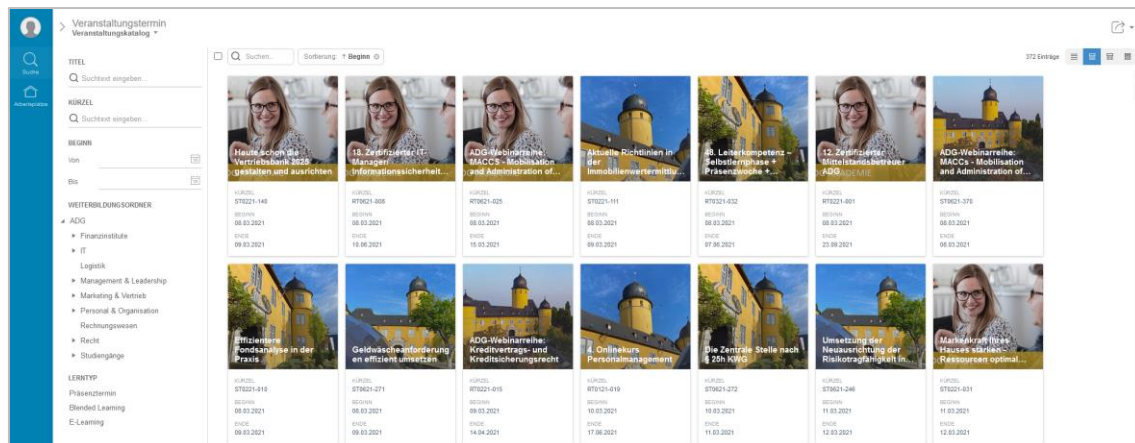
Veranstaltungstermin
Veranstaltungskatalog

Suche
Arbeitsplätze

TITEL
Suchtext eingeben...

KÜRZEL
Suchtext eingeben...

BEGINN
Von
Bis

WEITERBILDUNGSORDNER
ADG
Finanzinstitute
IT
Logistik
Management & Leadership
Marketing & Vertrieb
Personal & Organisation
Rechnungswesen
Recht
Studiengänge

LERNTYP
Präsenztermin
Blended Learning
E-Learning

Suchen...
Sortierung: ↑ Beginn

372 Einträge

Heute schon die Vertriebsbank 2025 gestalten und ausrichten
KÜRZEL
ST0221-140
BEGINN
08.03.2021
ENDE
09.03.2021

18. Zertifizierter IT-Manager/ Informationssicherheit...
KÜRZEL
RT0621-008
BEGINN
08.03.2021
ENDE
18.06.2021

ADG-Webinarreihe: MACCS - Mobilisation and Administration of...
KÜRZEL
RT0621-025
BEGINN
08.03.2021
ENDE
18.03.2021

Aktuelle Richtlinien in der Immobilienwertermittlu...
KÜRZEL
ST0221-111
BEGINN
08.03.2021
ENDE
09.03.2021

48. Leiterkompetenz – Selbstlernphase + Präsenzwoche +...
KÜRZEL
RT0321-032
BEGINN
08.03.2021
ENDE
07.06.2021

12. Zertifizierter Mittelstandsbetreuer ADG
KÜRZEL
RT0621-001
BEGINN
08.03.2021
ENDE
23.09.2021

ADG-Webinarreihe: MACCs - Mobilisation and Administration of...
KÜRZEL
ST0621-370
BEGINN
08.03.2021
ENDE
08.03.2021

Effizientere Fondsanalyse in der Praxis
KÜRZEL
ST0221-018
BEGINN
08.03.2021
ENDE
09.03.2021

Geldwäscheanforderungen effizient umsetzen
KÜRZEL
ST0621-271
BEGINN
08.03.2021
ENDE
09.03.2021

ADG-Webinarreihe: Kreditvertrags- und Kreditsicherungsrecht
KÜRZEL
RT0221-015
BEGINN
09.03.2021
ENDE
14.04.2021

4. Onlinekurs Personalmanagement
KÜRZEL
RT0121-019
BEGINN
10.03.2021
ENDE
17.06.2021

Die Zentrale Stelle nach § 25h KWG
KÜRZEL
ST0621-272
BEGINN
10.03.2021
ENDE
11.03.2021

Umsetzung der Neuausrichtung der Risikotragfähigkeit in...
KÜRZEL
ST0621-246
BEGINN
11.03.2021
ENDE
12.03.2021

Markenkraft Ihres Hauses stärken - Ressourcen optimal...
KÜRZEL
ST0621-031
BEGINN
11.03.2021
ENDE
12.03.2021